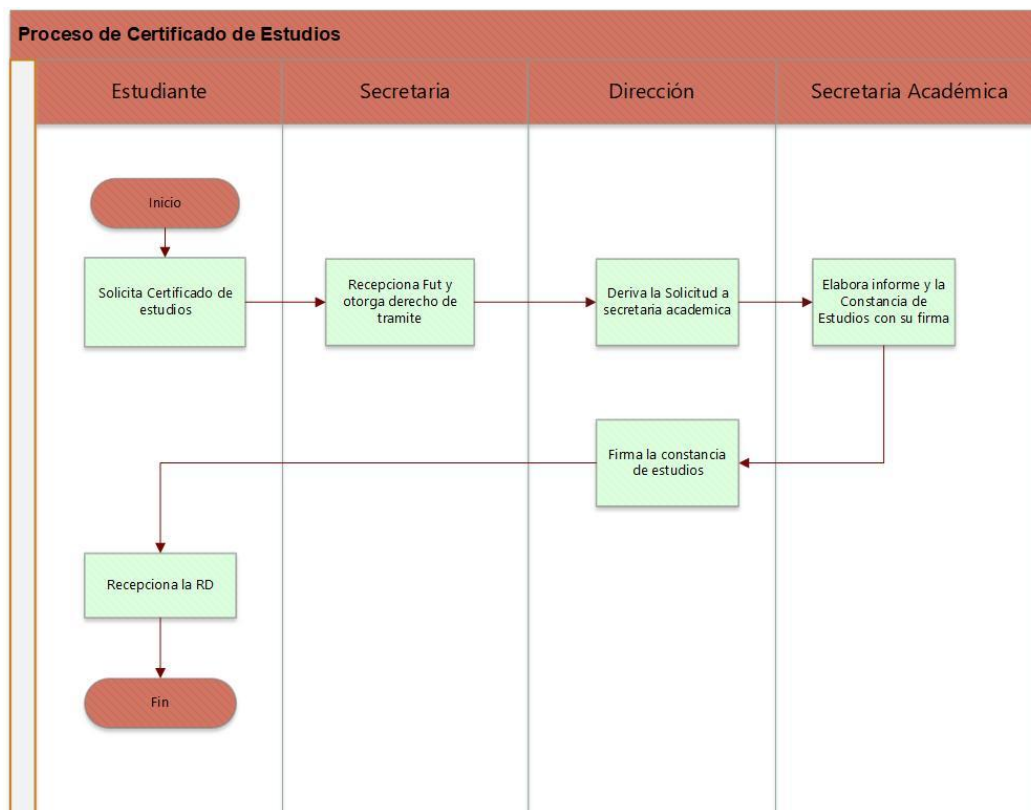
Proceso de Certificado de Estudios

Estudiante

Secretaria

Dirección

Secretaria Académica

Inicio

Solicita Certificado de estudios

Recepciona Fut y otorga derecho de tramite

Deriva la Solicitud a secretaria academica

Elabora informe y la Constancia de Estudios con su firma

Firma la constancia de estudios

Recepciona la RD

Fin